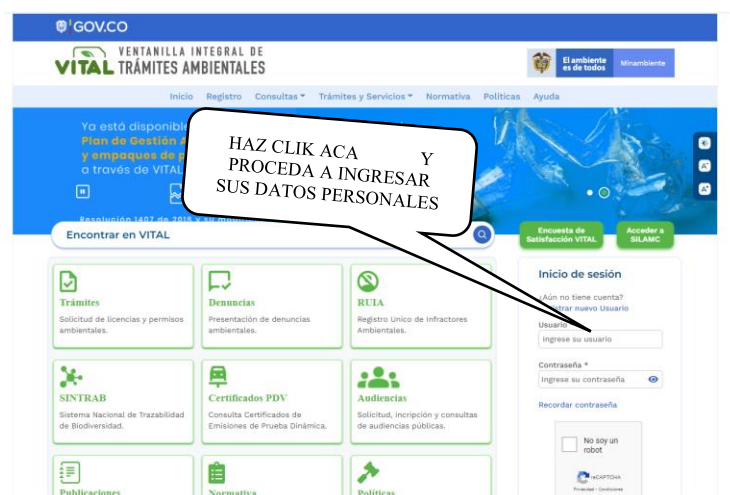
GOV.CO

VITAL VENTANILLA INTEGRAL DE TRÁMITES AMBIENTALES

El ambiente es de todos | Minambiente

Inicio Registro Consultas Trámites y Servicios Normativa Políticas Ayuda

Ya está disponible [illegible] Plan de Gestión A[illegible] y empaques de p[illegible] a través de VITAL

Resolución 1407 de 2018 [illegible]

HAZ CLIK ACA Y PROCEDA A INGRESAR SUS DATOS PERSONALES

Encontrar en VITAL

Encuesta de Satisfacción VITAL

Acceder a SILAMC

Trámites
Solicitud de licencias y permisos ambientales.

Denuncias
Presentación de denuncias ambientales.

RUIA
Registro Único de Infractores Ambientales.

SINTRAB
Sistema Nacional de Trazabilidad de Biodiversidad.

Certificados PDV
Consulta Certificados de Emisiones de Prueba Dinámica.

Audiencias
Solicitud, incripción y consultas de audiencias públicas.

Publicaciones

Normativa

Políticas

Inicio de sesión

¿Aún no tiene cuenta? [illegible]strar nuevo Usuario

Usuario
Ingrese su usuario

Contraseña *
Ingrese su contraseña

Recordar contraseña

No soy un robot

reCAPTCHA
Privacidad - Condiciones